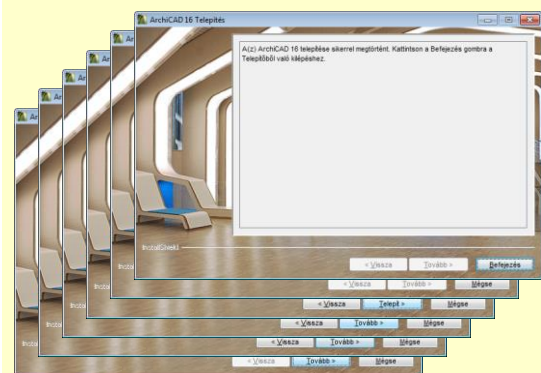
ArchiCAD 16 Telepítés

A(z) ArchiCAD 16 telepítése sikerrel megtörtént. Kattintson a Befejezés gombra a Telepítőből való kilépéshez.

InstallShield

< Vissza
Tovább >
Befejezés

< Vissza
Tovább >
Mégse

< Vissza
Telepít >
Mégse

< Vissza
Tovább >
Mégse

< Vissza
Tovább >
Mégse

< Vissza
Tovább >
Mégse